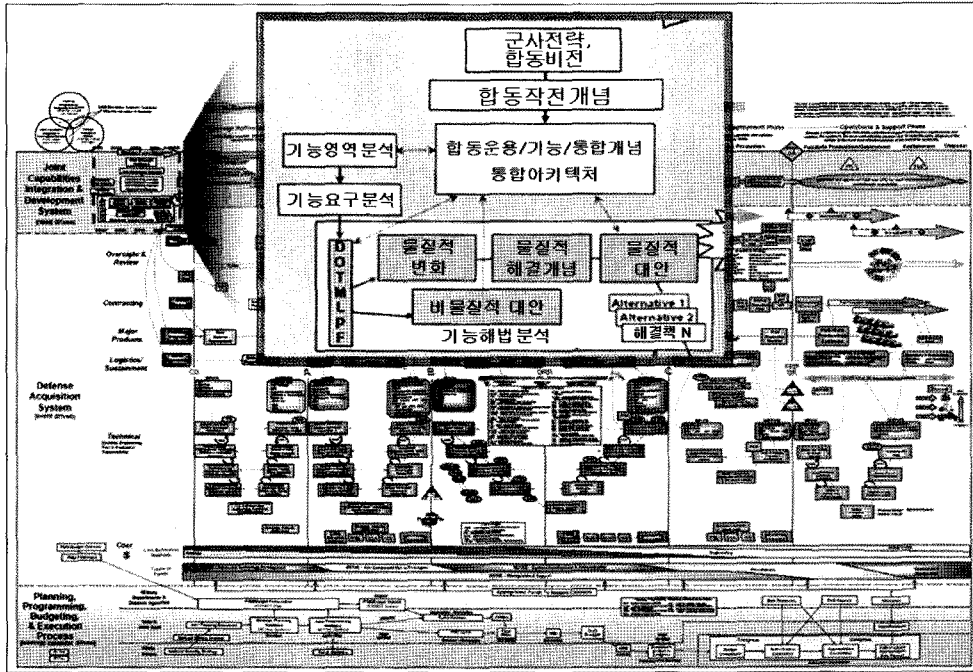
군사전략, 합동비전

합동작전개념

기능영역분석

합동운용/기능/통합개념 통합아키텍처

기능요구분석

D O T M L P F

물질적 변화

물질적 해결개념

물질적 대안

비물질적 대안

Alternative 1

Alternative 2

해결책 N

기능해법분석

Joint Capabilities Integration & Development System

Oversight & Review

Contracting

Major Products

Logistics/ Sustainment

Defense Acquisition System

Technical

Planning, Programming, Budgeting & Execution Process

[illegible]